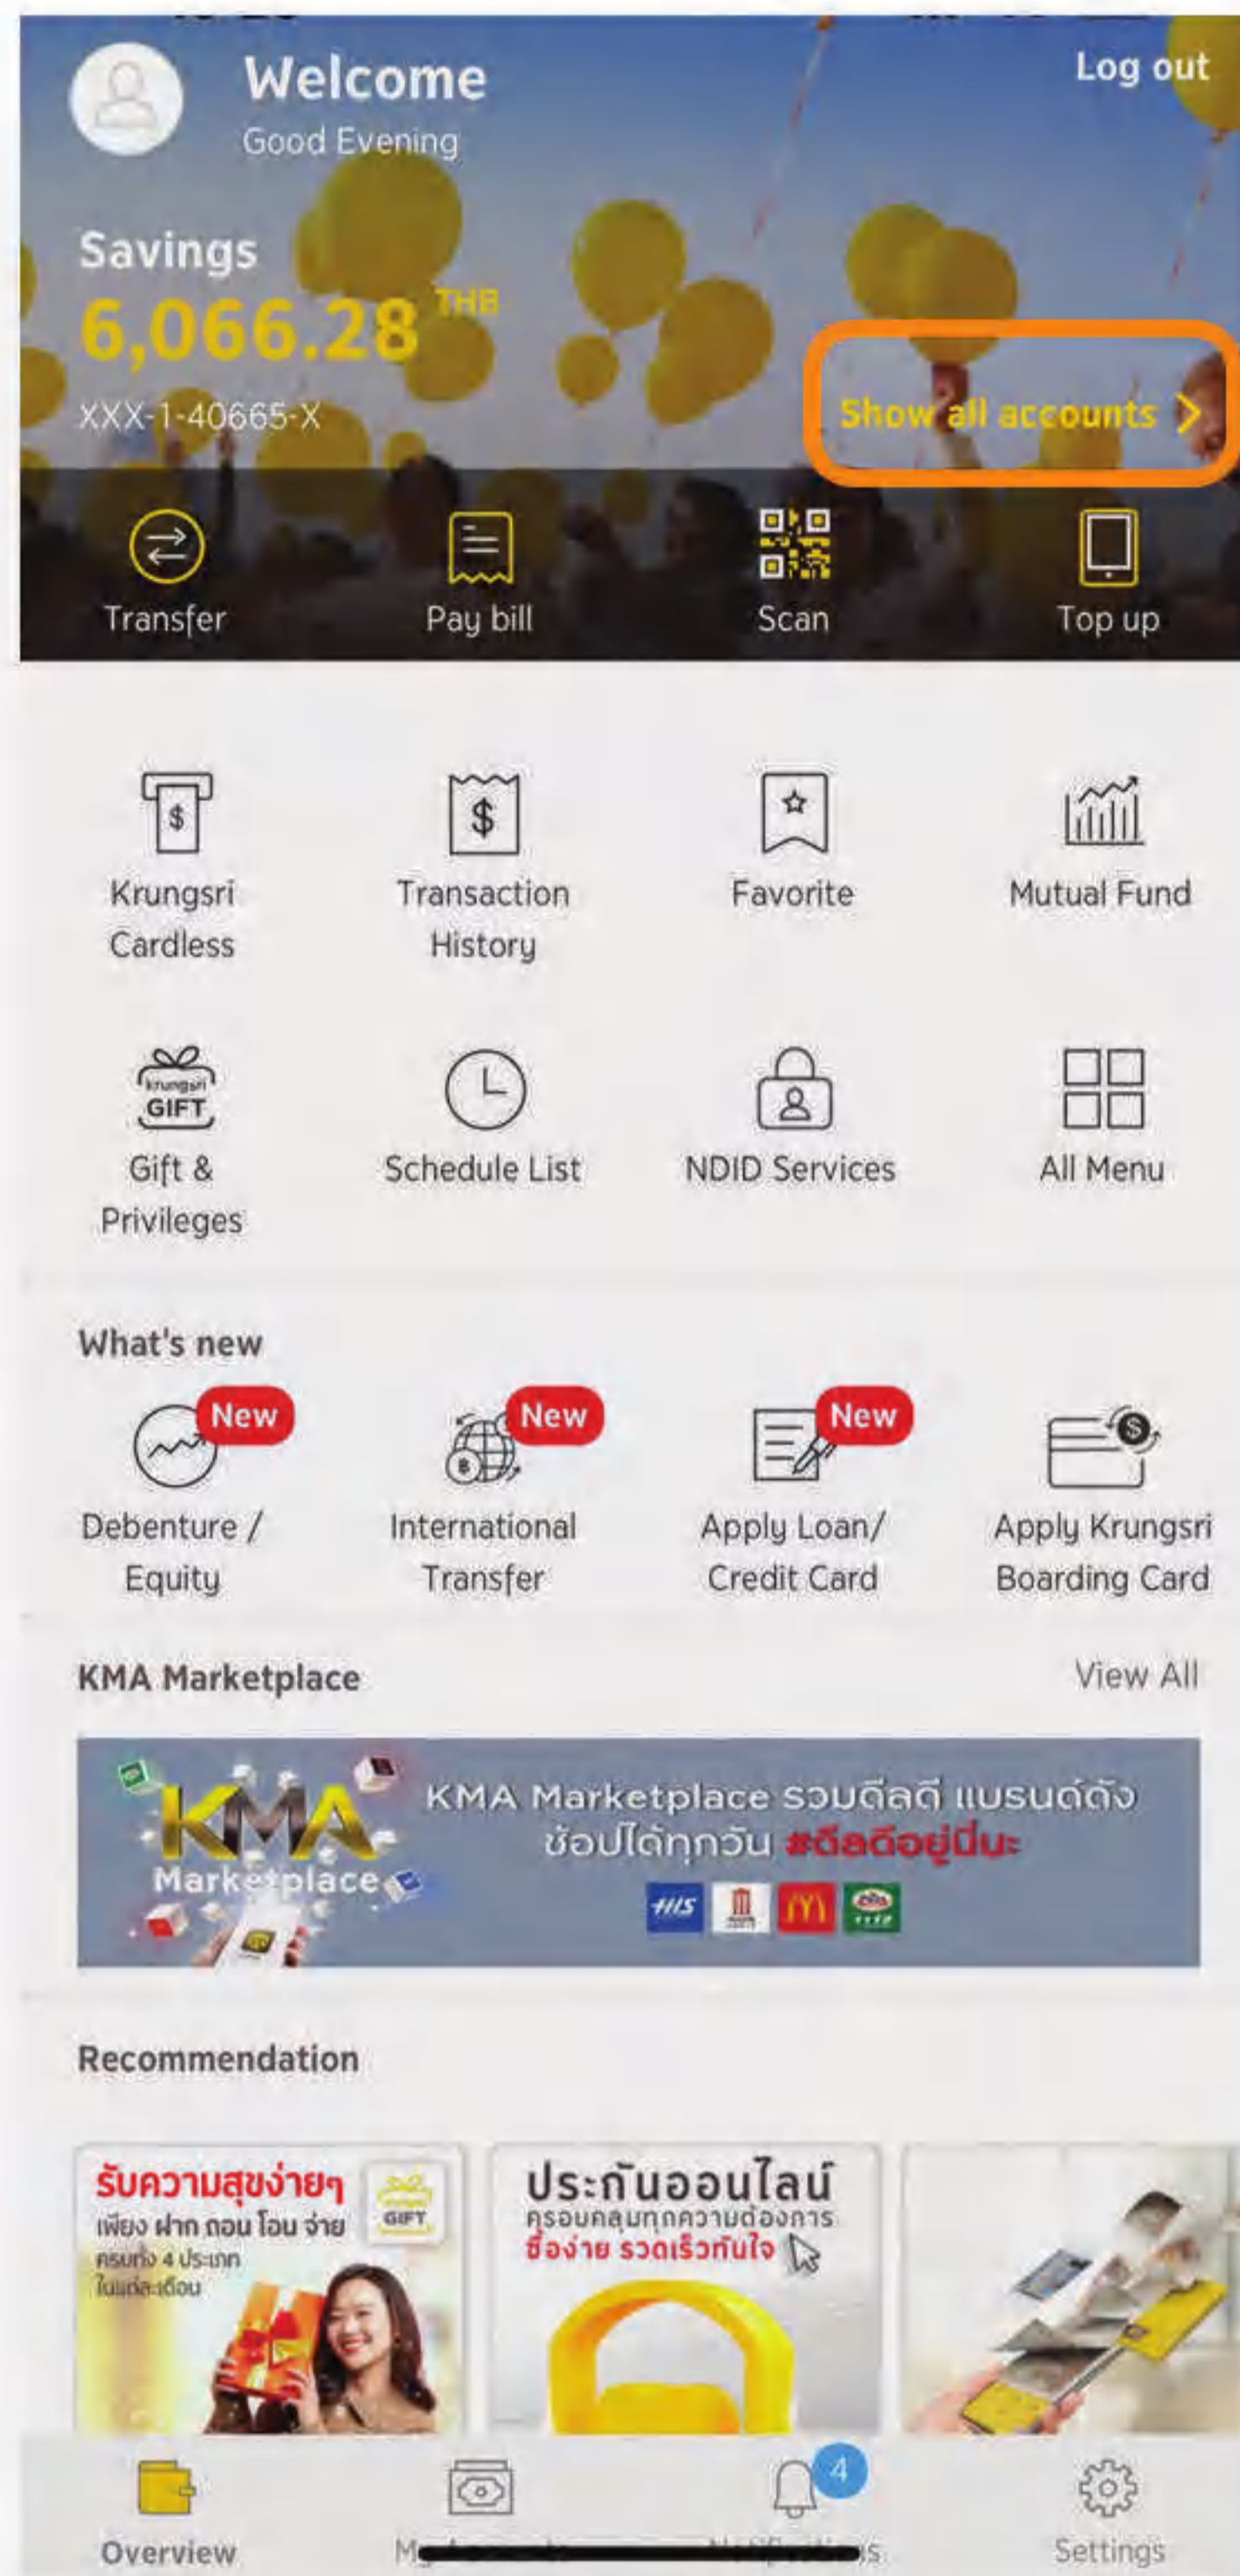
Welcome
Good Evening

Log out

Savings
6,066.28 THB
XXX-1-40665-X

Show all accounts >

Transfer
Pay bill
Scan
Top up

Krungsri Cardless
Transaction History
Favorite
Mutual Fund

krungsri GIFT
Gift & Privileges
Schedule List
NDID Services
All Menu

What's new

New
Debenture / Equity
New
International Transfer
New
Apply Loan/ Credit Card
Apply Krungsri Boarding Card

KMA Marketplace
View All

KMA Marketplace
KMA Marketplace รวมดีลดี แบรนด์ดัง ช้อปได้ทุกวัน #ดีลดีอยู่นี่นะ

Recommendation

รับความสุขง่ายๆ
เพียง ฝาก ถอน โอน จ่าย
ครบทั้ง 4 ประเภท
ในแต่ละเดือน
GIFT

ประกันออนไลน์
ครอบคลุมทุกความต้องการ
ซื้อง่าย รวดเร็วทันใจ

Overview
M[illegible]
4
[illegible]s
Settings